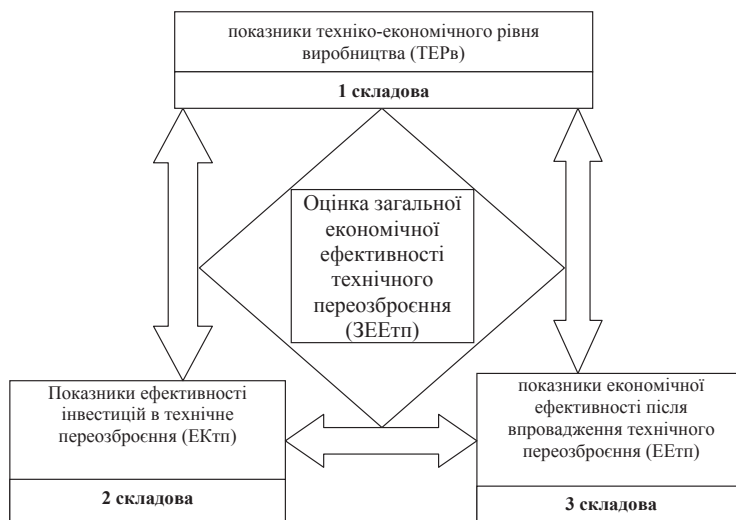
показники техніко-економічного рівня виробництва (ТЕРв)

1 складова

Оцінка загальної економічної ефективності технічного переозброєння (ЗЕЕтп)

Показники ефективності інвестицій в технічне переозброєння (ЕКтп)

2 складова

показники економічної ефективності після впровадження технічного переозброєння (ЕЕтп)

3 складова